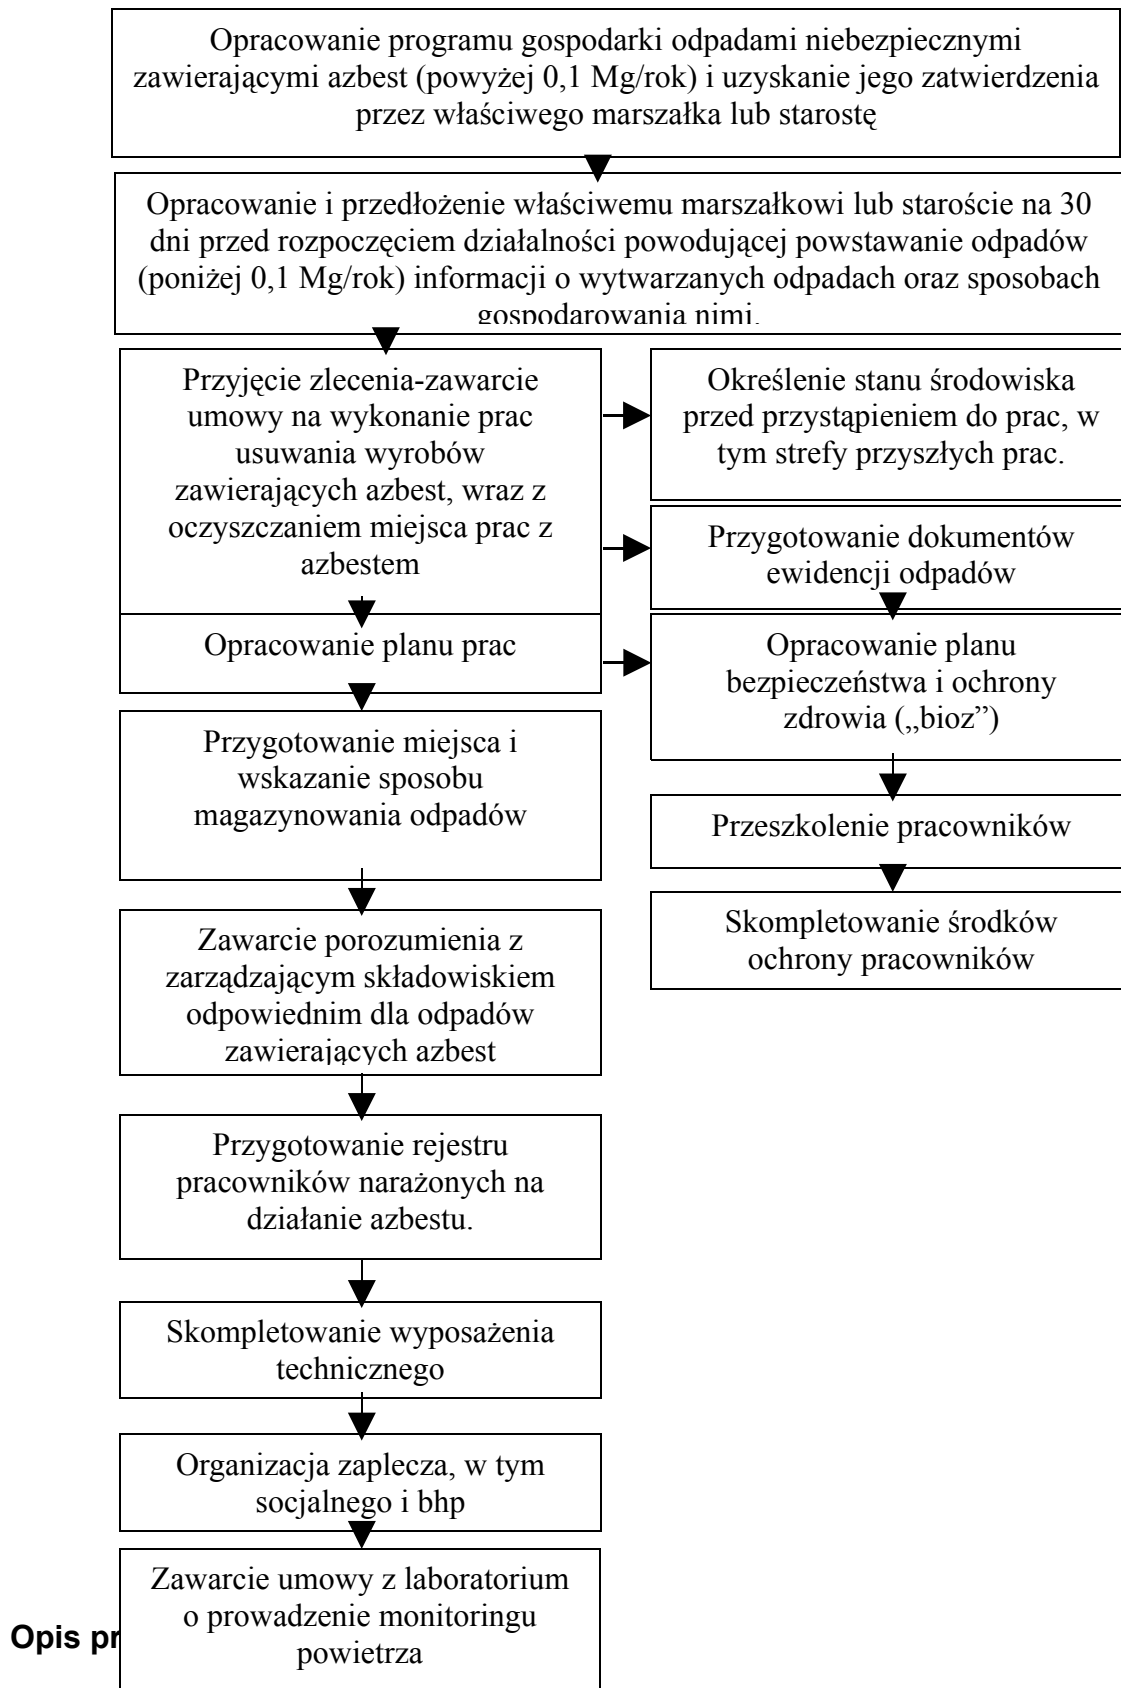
Opracowanie programu gospodarki odpadami niebezpiecznymi zawierającymi azbest (powyżej 0,1 Mg/rok) i uzyskanie jego zatwierdzenia przez właściwego marszałka lub starostę

Opracowanie i przedłożenie właściwemu marszałkowi lub staroście na 30 dni przed rozpoczęciem działalności powodującej powstawanie odpadów (poniżej 0,1 Mg/rok) informacji o wytwarzanych odpadach oraz sposobach gospodarowania nimi.

Przyjęcie zlecenia-zawarcie umowy na wykonanie prac usuwania wyrobów zawierających azbest, wraz z oczyszczaniem miejsca prac z azbestem

Określenie stanu środowiska przed przystąpieniem do prac, w tym strefy przyszłych prac.

Przygotowanie dokumentów ewidencji odpadów

Opracowanie planu prac

Opracowanie planu bezpieczeństwa i ochrony zdrowia („bioz")

Przygotowanie miejsca i wskazanie sposobu magazynowania odpadów

Przeszkolenie pracowników

Skompletowanie środków ochrony pracowników

Zawarcie porozumienia z zarządzającym składowiskiem odpowiednim dla odpadów zawierających azbest

Przygotowanie rejestru pracowników narażonych na działanie azbestu.

Skompletowanie wyposażenia technicznego

Organizacja zaplecza, w tym socjalnego i bhp

Zawarcie umowy z laboratorium o prowadzenie monitoringu powietrza

Opis pr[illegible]